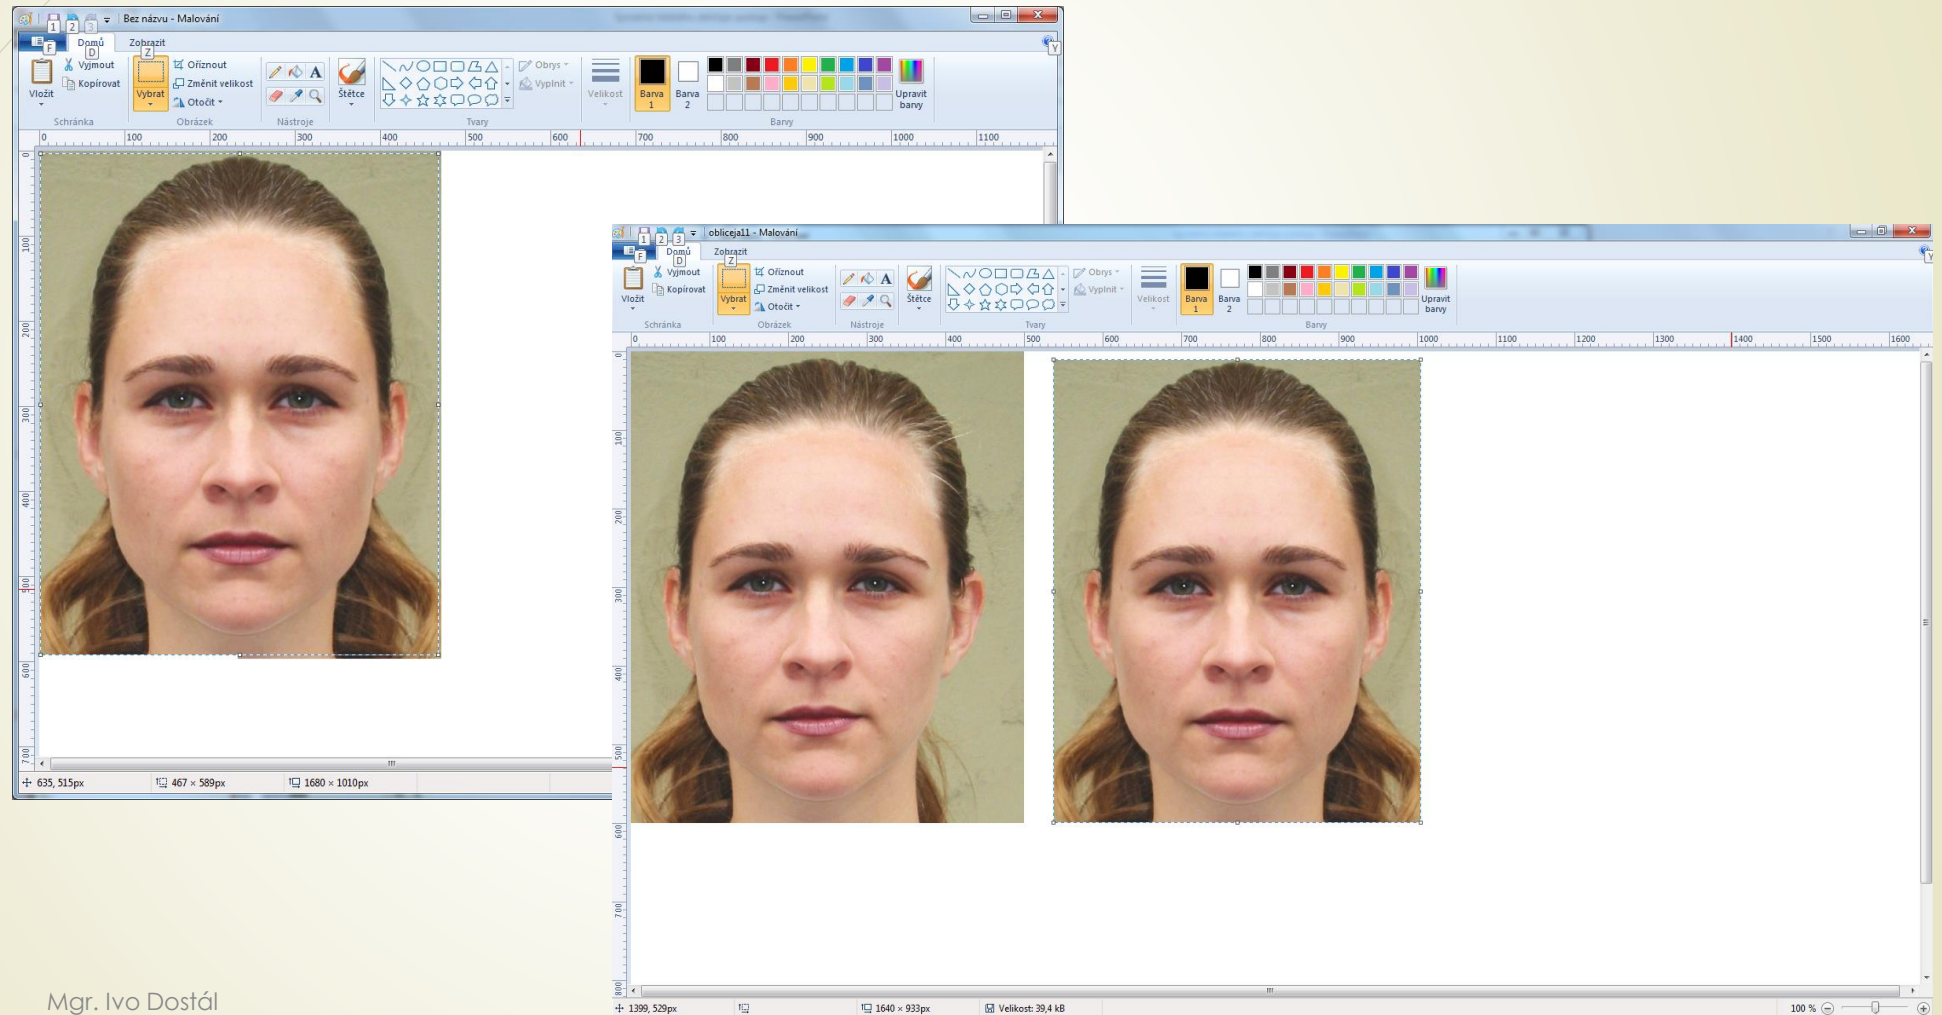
1 2 3 Bez názvu - Malování

F Domů D Zobrazit Z

Vložit Vyjmout Kopírovat Vybrat Oříznout Změnit velikost Otočit Štětce Obrys Vyplnit Velikost Barva 1 Barva 2 Upravit barvy

Schránka Obrázek Nástroje Tvary Barvy

0 100 200 300 400 500 600 700 800 900 1000 1100

635, 515px 467 × 589px 1680 × 1010px

1 2 3 obliceja11 - Malování

F Domů D Zobrazit Z

Vložit Vyjmout Kopírovat Vybrat Oříznout Změnit velikost Otočit Štětce Obrys Vyplnit Velikost Barva 1 Barva 2 Upravit barvy

Schránka Obrázek Nástroje Tvary Barvy

0 100 200 300 400 500 600 700 800 900 1000 1100 1200 1300 1400 1500 1600

1399, 529px 1640 × 933px Velikost: 39,4 kB 100 %

Mgr. Ivo Dostál